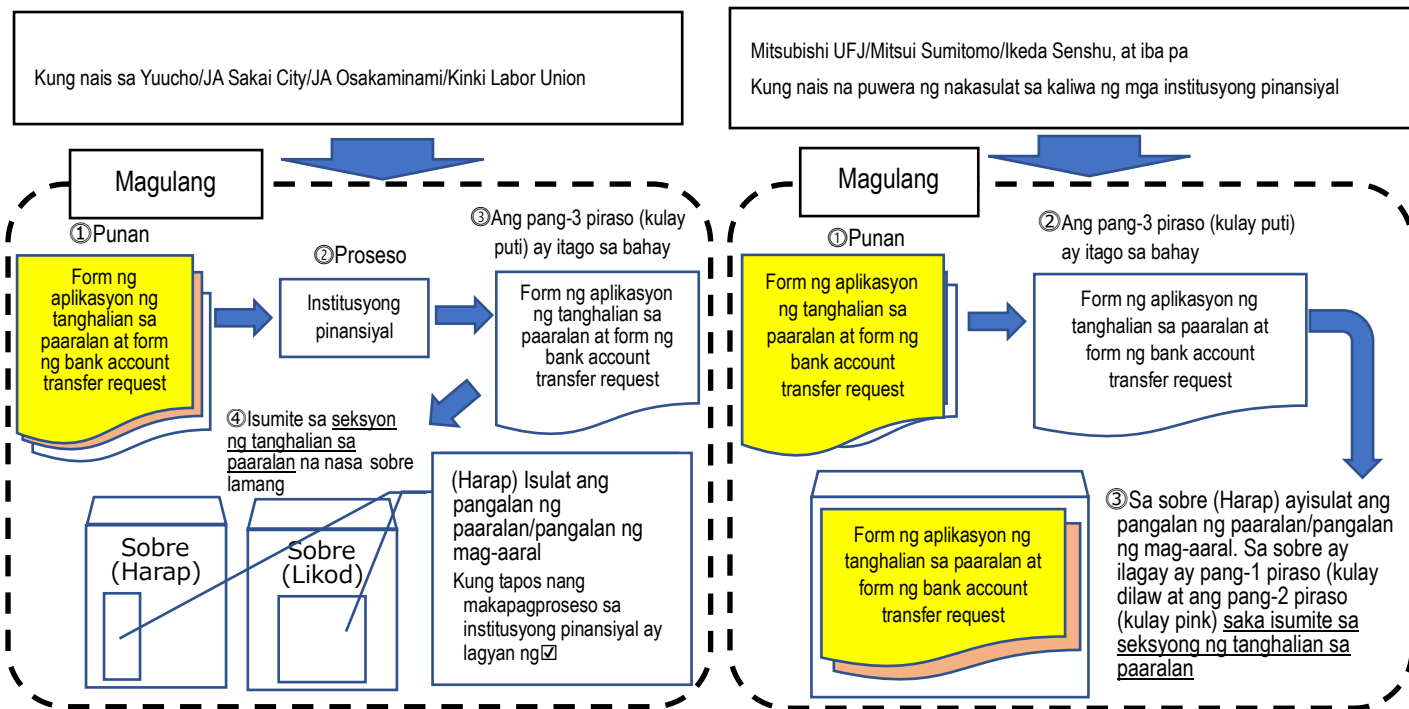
Kung nais sa Yuucho/JA Sakai City/JA Osakaminami/Kinki Labor Union

Magulang

①Punan

Form ng aplikasyon ng tanghalian sa paaralan at form ng bank account transfer request

②Proseso

Institusyong pinansiyal

③Ang pang-3 piraso (kulay puti) ay itago sa bahay

Form ng aplikasyon ng tanghalian sa paaralan at form ng bank account transfer request

④Isumite sa seksyon ng tanghalian sa paaralan na nasa sobre lamang

Sobre (Harap)

Sobre (Likod)

(Harap) Isulat ang pangalan ng paaralan/pangalan ng mag-aaral

Kung tapos nang makapagproseso sa institusyong pinansiyal ay lagyan ng☑

Mitsubishi UFJ/Mitsui Sumitomo/Ikeda Senshu, at iba pa

Kung nais na puwera ng nakasulat sa kaliwa ng mga institusyong pinansiyal

Magulang

①Punan

Form ng aplikasyon ng tanghalian sa paaralan at form ng bank account transfer request

②Ang pang-3 piraso (kulay puti) ay itago sa bahay

Form ng aplikasyon ng tanghalian sa paaralan at form ng bank account transfer request

Form ng aplikasyon ng tanghalian sa paaralan at form ng bank account transfer request

③Sa sobre (Harap) ayisulat ang pangalan ng paaralan/pangalan ng mag-aaral. Sa sobre ay ilagay ay pang-1 piraso (kulay dilaw at ang pang-2 piraso (kulay pink) saka isumite sa seksyong ng tanghalian sa paaralan